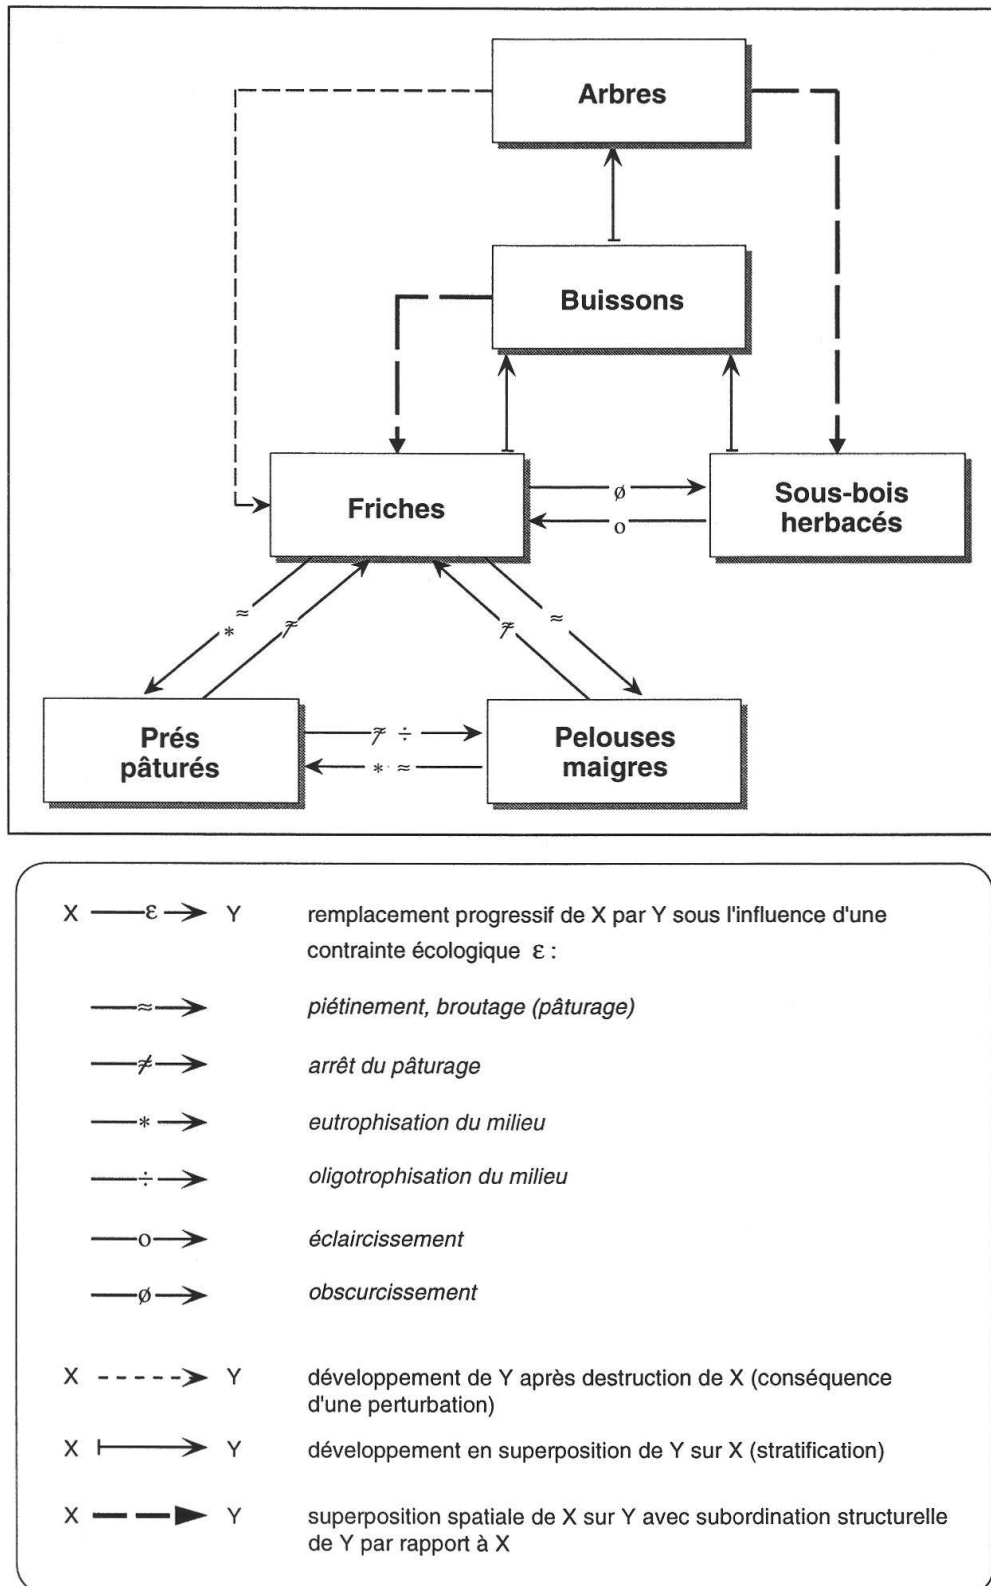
Arbres

Buissons

Friches

Sous-bois herbacés

ø

o

≈

*

≠

≠

≈

Prés pâturés

Pelouses maigres

≠ ÷

* ≈

X —ε→ Y remplacement progressif de X par Y sous l'influence d'une contrainte écologique ε :

—≈→ *piétinement, broutage (pâturage)*

—≠→ *arrêt du pâturage*

—*→ *eutrophisation du milieu*

—÷→ *oligotrophisation du milieu*

—o→ *éclaircissement*

—ø→ *obscurcissement*

X - - - -> Y développement de Y après destruction de X (conséquence d'une perturbation)

X ├——> Y développement en superposition de Y sur X (stratification)

X — —► Y superposition spatiale de X sur Y avec subordination structurelle de Y par rapport à X